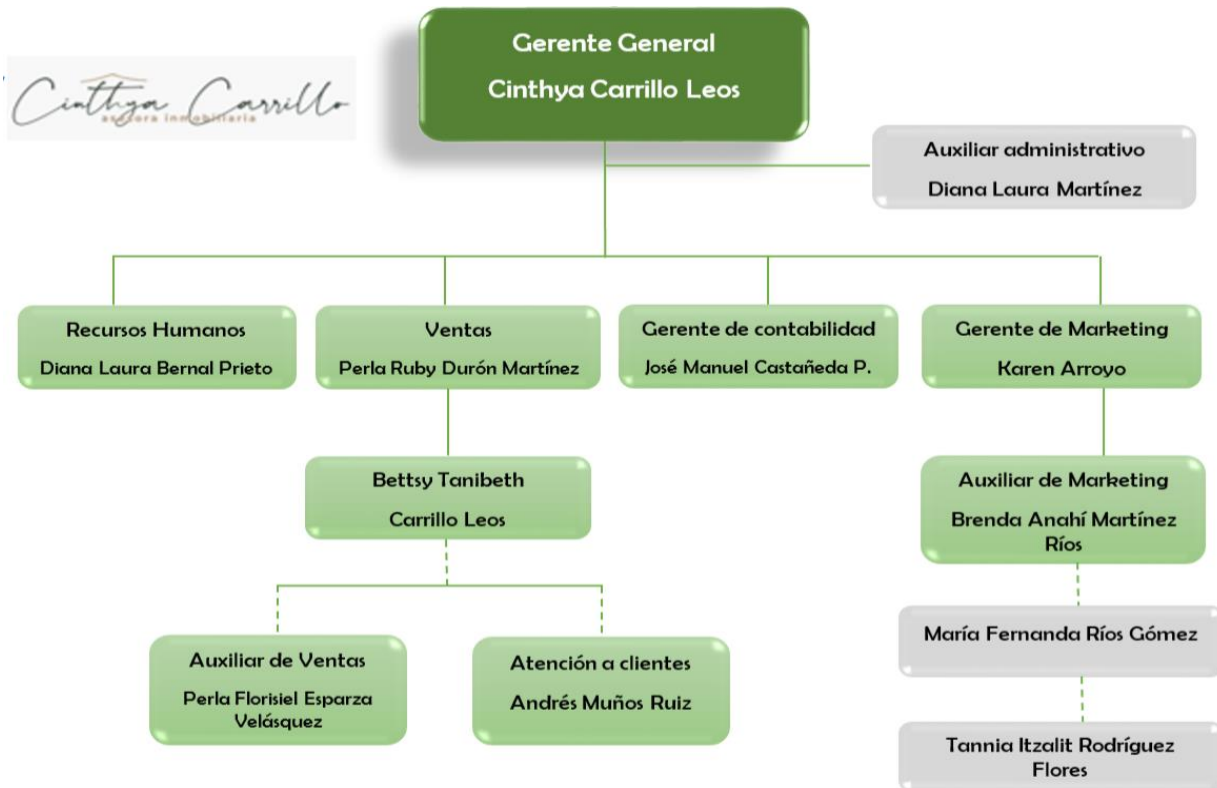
Cinthya Carrillo
asesora inmobiliaria

Gerente General
Cinthya Carrillo Leos

Auxiliar administrativo
Diana Laura Martínez

Recursos Humanos
Diana Laura Bernal Prieto

Ventas
Perla Ruby Durón Martínez

Gerente de contabilidad
José Manuel Castañeda P.

Gerente de Marketing
Karen Arroyo

Bettsy Tanibeth
Carrillo Leos

Auxiliar de Marketing
Brenda Anahí Martínez Ríos

Auxiliar de Ventas
Perla Florisiel Esparza Velásquez

Atención a clientes
Andrés Muños Ruiz

María Fernanda Ríos Gómez

Tannia Itzalit Rodríguez Flores